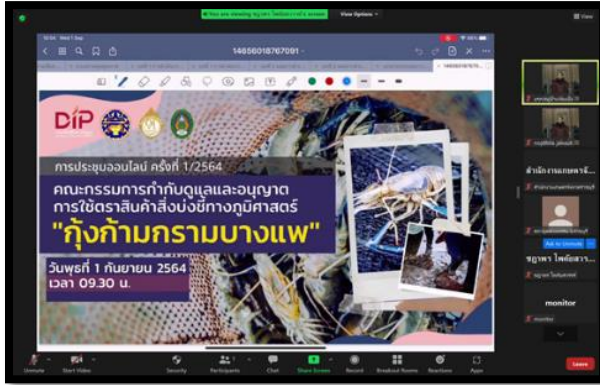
You are viewing ญาดา ไพฑิตย์'s screen
View Options
View
14656018767091
DIP
การประชุมออนไลน์ ครั้งที่ 1/2564
คณะกรรมการกำกับดูแลและอนุญาต การใช้ตราสินค้าสิ่งบ่งชี้ทางภูมิศาสตร์
"กุ้งก้ามกรามบางแพ"
วันพุธที่ 1 กันยายน 2564
เวลา 09.30 น.
สำนักงานเกษตรจ
Ask to Unmute
ญาดา ไพฑิตย์
monitor
monitor
Unmute
Start Video
Security
Participants
Chat
Share Screen
Record
Breakout Rooms
Reactions
Apps
Leave